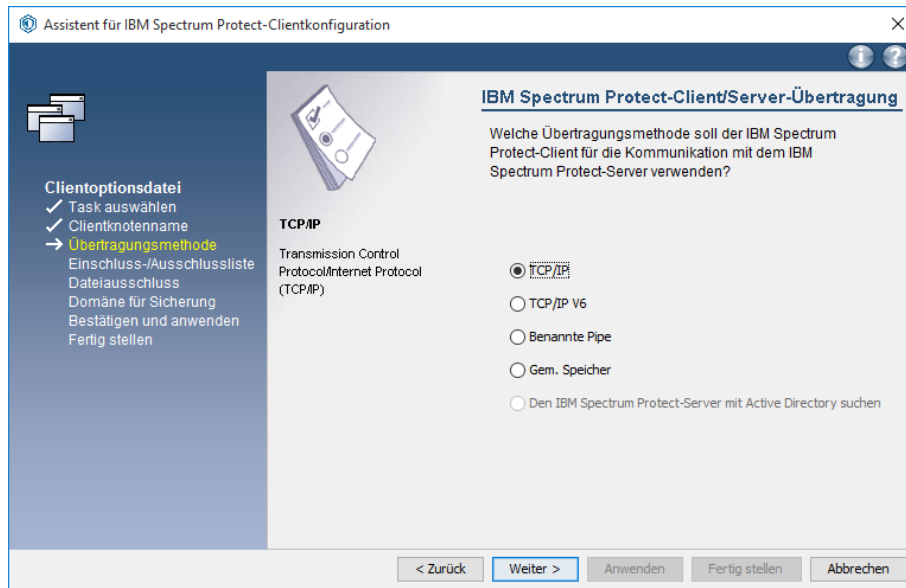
Assistent für IBM Spectrum Protect-Clientkonfiguration

Clientoptionsdatei
✓ Task auswählen
✓ Clientknotenname
→ Übertragungsmethode
Einschluss-/Ausschlussliste
Dateiausschluss
Domäne für Sicherung
Bestätigen und anwenden
Fertig stellen

IBM Spectrum Protect-Client/Server-Übertragung

Welche Übertragungsmethode soll der IBM Spectrum Protect-Client für die Kommunikation mit dem IBM Spectrum Protect-Server verwenden?

TCP/IP

Transmission Control Protocol/Internet Protocol (TCP/IP)

TCP/IP
TCP/IP V6
Benannte Pipe
Gem. Speicher
Den IBM Spectrum Protect-Server mit Active Directory suchen

< Zurück
Weiter >
Anwenden
Fertig stellen
Abbrechen